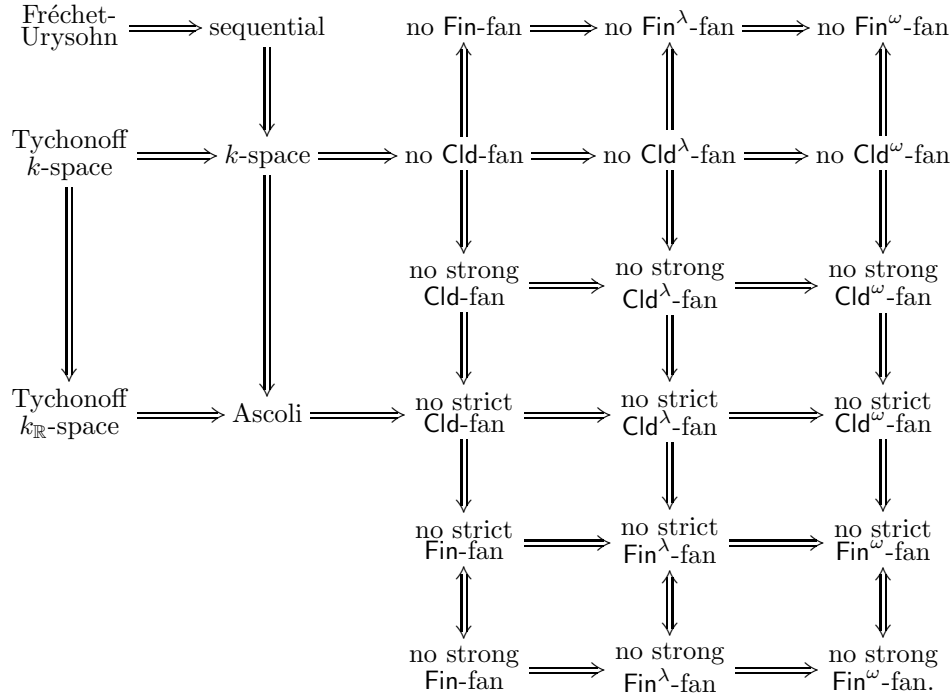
Fréchet-Urysohn $\Longrightarrow$ sequential

no Fin-fan $\Longrightarrow$ no $\mathsf{Fin}^\lambda$-fan $\Longrightarrow$ no $\mathsf{Fin}^\omega$-fan

Tychonoff $k$-space $\Longrightarrow$ $k$-space $\Longrightarrow$ no Cld-fan $\Longrightarrow$ no $\mathsf{Cld}^\lambda$-fan $\Longrightarrow$ no $\mathsf{Cld}^\omega$-fan

no strong Cld-fan $\Longrightarrow$ no strong $\mathsf{Cld}^\lambda$-fan $\Longrightarrow$ no strong $\mathsf{Cld}^\omega$-fan

Tychonoff $k_{\mathbb{R}}$-space $\Longrightarrow$ Ascoli $\Longrightarrow$ no strict Cld-fan $\Longrightarrow$ no strict $\mathsf{Cld}^\lambda$-fan $\Longrightarrow$ no strict $\mathsf{Cld}^\omega$-fan

no strict Fin-fan $\Longrightarrow$ no strict $\mathsf{Fin}^\lambda$-fan $\Longrightarrow$ no strict $\mathsf{Fin}^\omega$-fan

no strong Fin-fan $\Longrightarrow$ no strong $\mathsf{Fin}^\lambda$-fan $\Longrightarrow$ no strong $\mathsf{Fin}^\omega$-fan.